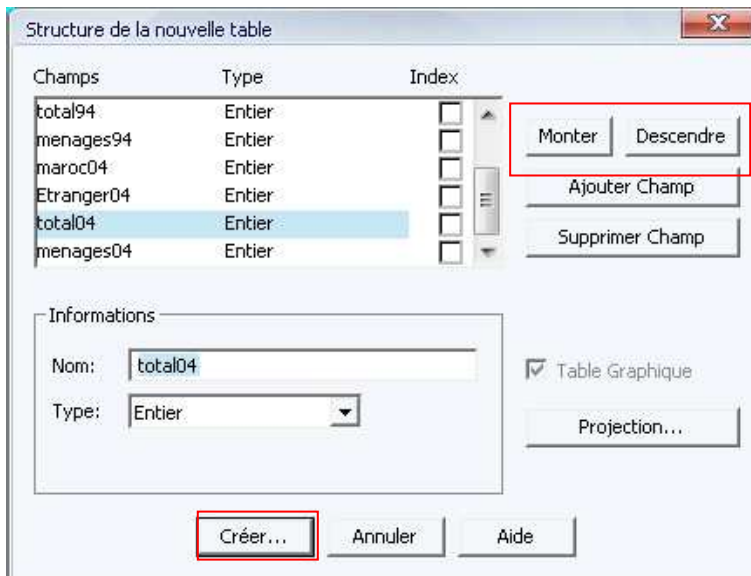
Structure de la nouvelle table

| Champs | Type | Index |
|---|---|---|
| total94 | Entier | |
| menages94 | Entier | |
| maroc04 | Entier | |
| Etranger04 | Entier | |
| total04 | Entier | |
| menages04 | Entier | |

Monter
Descendre
Ajouter Champ
Supprimer Champ

Informations
Nom: total04
Type: Entier

Table Graphique
Projection...

Créer...
Annuler
Aide